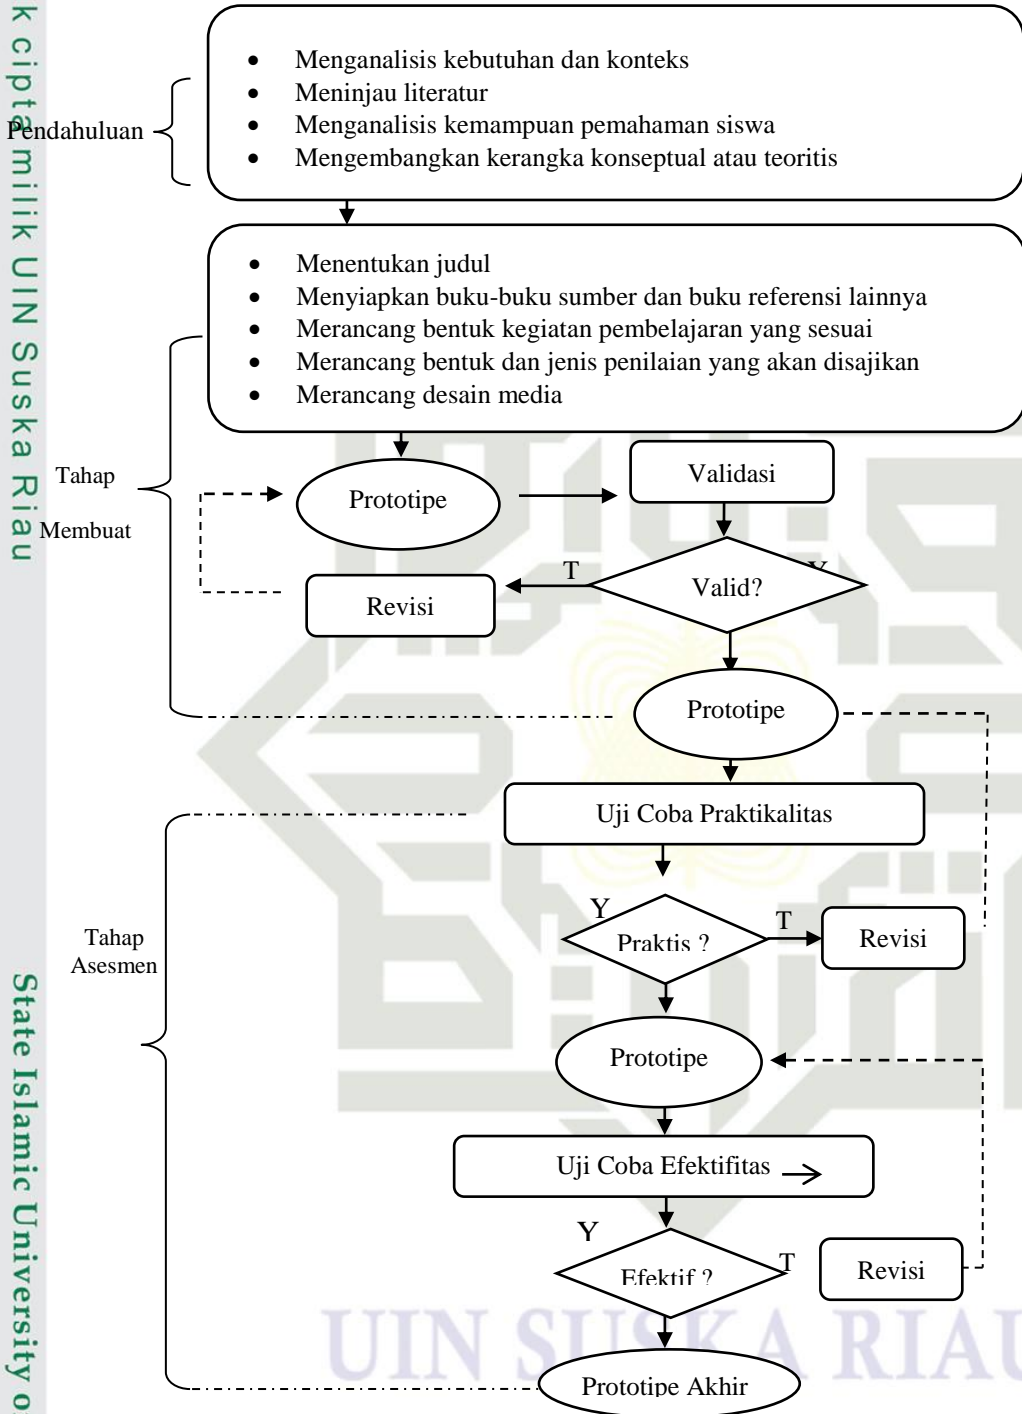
k cipta milik UIN Suska Riau

State Islamic University o

Pendahuluan

- Menganalisis kebutuhan dan konteks
- Meninjau literatur
- Menganalisis kemampuan pemahaman siswa
- Mengembangkan kerangka konseptual atau teoritis

- Menentukan judul
- Menyiapkan buku-buku sumber dan buku referensi lainnya
- Merancang bentuk kegiatan pembelajaran yang sesuai
- Merancang bentuk dan jenis penilaian yang akan disajikan
- Merancang desain media

Tahap Membuat

Prototipe

Validasi

T

Y

Valid?

Revisi

Prototipe

Uji Coba Praktikalitas

Tahap Asesmen

Y

Praktis ?

T

Revisi

Prototipe

Uji Coba Efektifitas

Y

Efektif ?

T

Revisi

Prototipe Akhir

UIN SUSKA RIAU